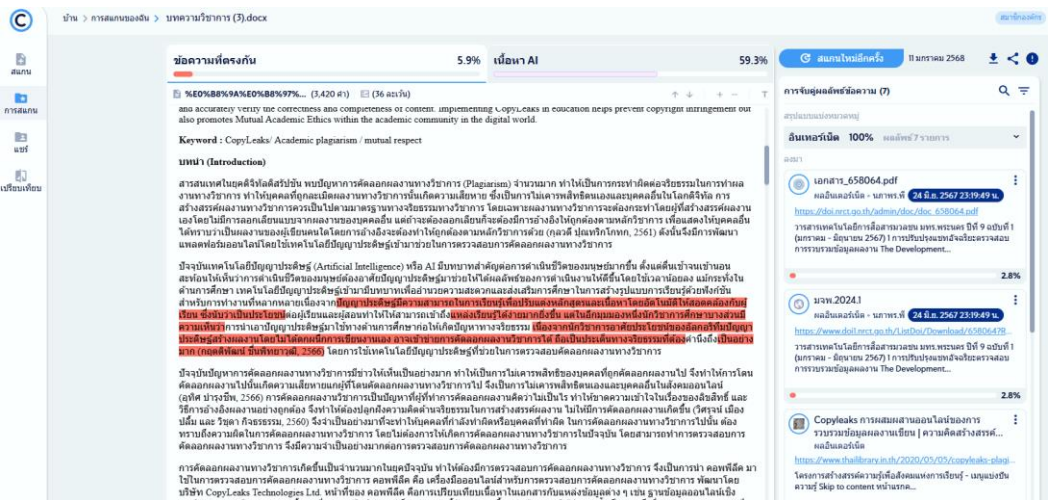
บ้าน › การสแกนของฉัน › บทความวิชาการ (3).docx

สมาชิกองค์กร

สแกน

การสแกน

แชร์

เปรียบเทียบ

ข้อความที่ตรงกัน 5.9%

เนื้อหา AI 59.3%

%E0%B8%9A%E0%B8%97%... (3,420 คำ) (36 ละเว้น)

and accurately verify the correctness and completeness of content. Implementing CopyLeaks in education helps prevent copyright infringement but also promotes Mutual Academic Ethics within the academic community in the digital world.

Keyword : CopyLeaks/ Academic plagiarism / mutual respect

บทนำ (Introduction)

สารสนเทศในยุคดิจิทัลดิสรัปชัน พบปัญหาการคัดลอกผลงานทางวิชาการ (Plagiarism) จำนวนมาก ทำให้เป็นการกระทำผิดต่อจริยธรรมในการทำผลงานทางวิชาการ ทำให้บุคคลที่ถูกละเมิดผลงานทางวิชาการนั้นเกิดความเสียหาย ซึ่งเป็นการไม่เคารพสิทธิของผลงานของบุคคลอื่นในโลกดิจิทัล การสร้างสรรค์ผลงานทางวิชาการควรเป็นไปตามมาตรฐานทางจริยธรรมทางวิชาการ โดยผลงานทางวิชาการจะต้องกระทำโดยผู้สร้างสรรค์ผลงานเองโดยไม่มีการลอกเลียนแบบจากผลงานของบุคคลอื่น แต่ถ้าจะต้องลอกเลียนก็จะต้องมีการอ้างอิงให้ถูกต้องตามหลักวิชาการ เพื่อแสดงให้บุคคลอื่นได้ทราบว่าเป็นผลงานของผู้เขียนคนใดโดยการอ้างอิงจะต้องทำให้ถูกต้องตามหลักวิชาการด้วย (กุลวดี ปุณณวิทยาโภค, 2561) ดังนั้นจึงมีการพัฒนาแพลตฟอร์มออนไลน์โดยใช้เทคโนโลยีปัญญาประดิษฐ์เข้ามาช่วยในการตรวจสอบการคัดลอกผลงานทางวิชาการ

ปัจจุบันเทคโนโลยีปัญญาประดิษฐ์ (Artificial Intelligence) หรือ AI มีบทบาทสำคัญต่อการดำเนินชีวิตของมนุษย์มากขึ้น ดังแต่ขึ้นเข้ามาแทนที่ต่อไปได้ในการดำเนินชีวิตของมนุษย์ต้องอาศัยปัญญาประดิษฐ์มาช่วยให้ได้ผลลัพธ์ของการดำเนินงานให้ดีขึ้นโดยใช้เวลาน้อยลง แม้กระทั่งในด้านการศึกษา เทคโนโลยีปัญญาประดิษฐ์เข้ามามีบทบาทเพื่ออำนวยความสะดวกและส่งเสริมการศึกษาในการสร้างรูปแบบการเรียนรู้ตัวที่ปรับสำหรับการทำงานที่หลากหลายเนื่องจากปัญญาประดิษฐ์มีความสามารถในการเรียนรู้เพื่อปรับแต่งหลักสูตรและเนื้อหาโดยอัตโนมัติให้สอดคล้องกับผู้เรียน ซึ่งนับว่าเป็นประโยชน์ต่อผู้เรียนและผู้สอนทำให้ได้ความรู้ได้จากแหล่งเรียนรู้ได้อย่างมากยิ่งขึ้น แต่ในอีกมุมมองหนึ่งนักวิชาการศึกษาบางส่วนมีความเห็นว่าการนำเอาปัญญาประดิษฐ์มาใช้ทางด้านการศึกษาก่อให้เกิดปัญหาทางจริยธรรม เนื่องจากนักวิชาการอาศัยประโยชน์ของอัลกอริทึมปัญญาประดิษฐ์สร้างผลงานโดยไม่ได้คนอื่นการเขียนงานเอง อาจเข้าข่ายการคัดลอกผลงานวิชาการได้ ถือเป็นประเด็นทางจริยธรรมที่ต้องคำนึงถึงเป็นอย่างมาก (กฤตติพัฒน์ ขันทีทยาวุฒิ, 2566) โดยการใช้เทคโนโลยีปัญญาประดิษฐ์ที่ช่วยในการตรวจสอบคัดลอกผลงานทางวิชาการ

ปัจจุบันปัญหาการคัดลอกผลงานทางวิชาการมีข่าวให้เห็นเป็นอย่างมาก ทำให้เป็นการไม่เคารพสิทธิของบุคคลที่ถูกคัดลอกผลงานไป จึงทำให้การโดนคัดลอกผลงานไปนั้นเกิดความเสียหายแก่ผู้ที่โดนคัดลอกผลงานทางวิชาการไป จึงเป็นการไม่เคารพสิทธิของผลงานของบุคคลอื่นในสังคมออนไลน์ (ฤทัย บำรุงชีพ, 2566) การคัดลอกผลงานวิชาการเป็นปัญหาที่ผู้ที่ทำการคัดลอกผลงานคิดว่าไม่เป็นไร ทำให้ขาดความเข้าใจในเรื่องของลิขสิทธิ์ และวิธีการอ้างอิงผลงานอย่างถูกต้อง จึงทำให้ต้องปลูกฝังความคิดด้านจริยธรรมในการสร้างสรรค์ผลงาน ไม่ให้มีการคัดลอกผลงานเกิดขึ้น (วิศรุณ์ เมืองปลื้ม และ วิษุดา กิจธรรรม, 2560) จึงจำเป็นอย่างมากที่จะทำให้บุคคลที่กำลังทำผิดหรือบุคคลที่กำลังทำ ในการคัดลอกผลงานทางวิชาการไปนั้น ต้องทราบถึงความผิดในการคัดลอกผลงานทางวิชาการ โดยไม่ต้องการให้เกิดการคัดลอกผลงานทางวิชาการในปัจจุบัน โดยสามารถทำการตรวจสอบการคัดลอกผลงานทางวิชาการ จึงมีความจำเป็นอย่างมากต่อการตรวจสอบการคัดลอกผลงานทางวิชาการ

การคัดลอกผลงานทางวิชาการเกิดขึ้นเป็นจำนวนมากในยุคปัจจุบัน ทำให้ต้องมีการตรวจสอบการคัดลอกผลงานทางวิชาการ จึงเป็นการนำ คอปพีลีค มาใช้ในการตรวจสอบการคัดลอกผลงานทางวิชาการ คอปพีลีค คือ เครื่องมือออนไลน์สำหรับการตรวจสอบการคัดลอกผลงานทางวิชาการ พัฒนาโดยบริษัท CopyLeaks Technologies Ltd. หน้าที่ของ คอปพีลีค คือการเปรียบเทียบเนื้อหาในเอกสารกับแหล่งข้อมูลต่าง ๆ เช่น ฐานข้อมูลออนไลน์เชิง

สแกนใหม่อีกครั้ง 11 มกราคม 2568

การจับคู่ผลลัพธ์ข้อความ (7)

สรุปแบบแหล่งหมวดหมู่

อินเทอร์เน็ต 100% ผลลัพธ์ 7 รายการ

ลดมา

เอกสาร_658064.pdf
ผลอินเทอร์เน็ต • นภาพร.ที 24 มิ.ย. 2567 23:19:49 น.
https://doi.nrct.go.th/admin/doc/doc_658064.pdf
วารสารเทคโนโลยีการสื่อสารมวลชน มทร.พระนคร ปีที่ 9 ฉบับที่ 1 (มกราคม – มิถุนายน 2567) 1 การปรับปรุงระบบตัวจริยะตรวจสอบการบรรณาข้อมูลผลงาน The Development...
2.8%

มจพ.2024.1
ผลอินเทอร์เน็ต • นภาพร.ที 24 มิ.ย. 2567 23:19:49 น.
https://www.doit.nrct.go.th/ListDoi/Download/65806478...
วารสารเทคโนโลยีการสื่อสารมวลชน มทร.พระนคร ปีที่ 9 ฉบับที่ 1 (มกราคม – มิถุนายน 2567) 1 การปรับปรุงระบบตัวจริยะตรวจสอบการบรรณาข้อมูลผลงาน The Development...
2.8%

Copyleaks การผสมผสานออนไลน์ของการรวบรวมข้อมูลผลงานเขียน | ความคิดสร้างสรรค์...
ผลอินเทอร์เน็ต • นภาพร.ที 24 มิ.ย. 2567 23:19:49 น.
https://www.thailibrary.in.th/2020/05/05/copyleaks-plagi...
โครงการสร้างสรรค์ความรู้เพื่อสังคมแห่งการเรียนรู้ - เมนูแบบอินควานรู้ Skip to content หน้าแรก...